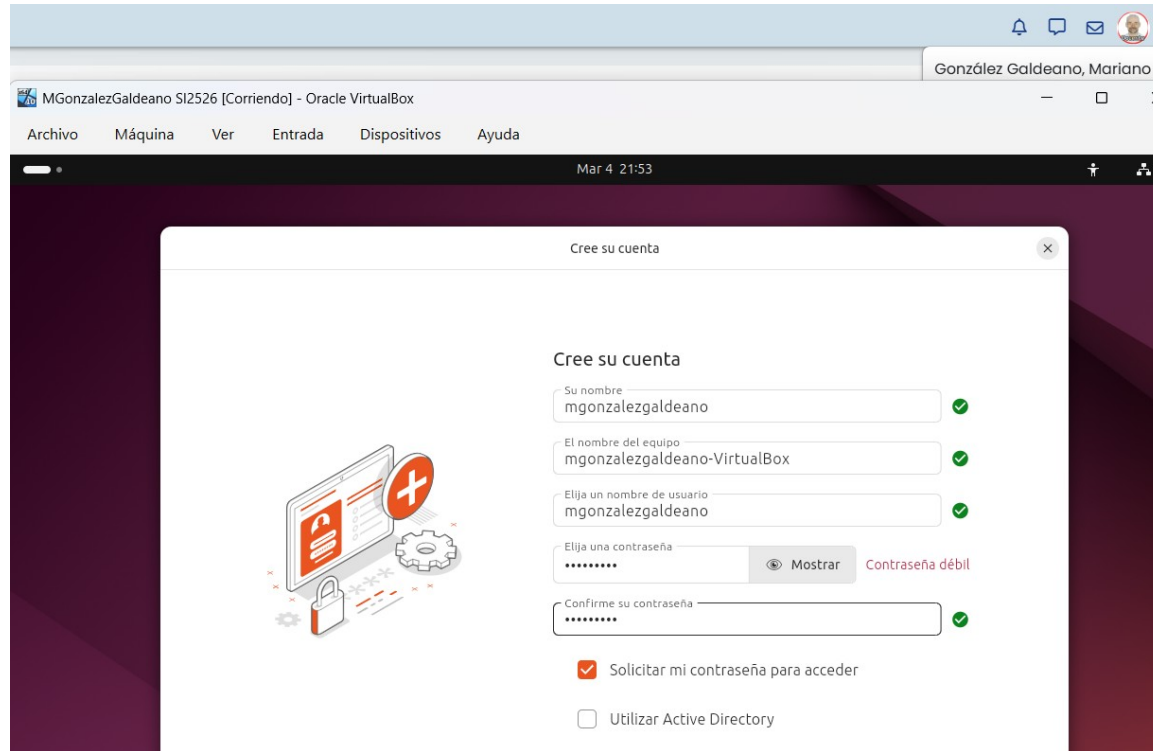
González Galdeano, Mariano

MGonzalezGaldeano SI2526 [Corriendo] - Oracle VirtualBox

Archivo Máquina Ver Entrada Dispositivos Ayuda

Mar 4 21:53

Cree su cuenta

Cree su cuenta

Su nombre
mgonzalezgaldeano

El nombre del equipo
mgonzalezgaldeano-VirtualBox

Elija un nombre de usuario
mgonzalezgaldeano

Elija una contraseña
•••••••••
Mostrar
Contraseña débil

Confirme su contraseña
•••••••••

Solicitar mi contraseña para acceder

Utilizar Active Directory